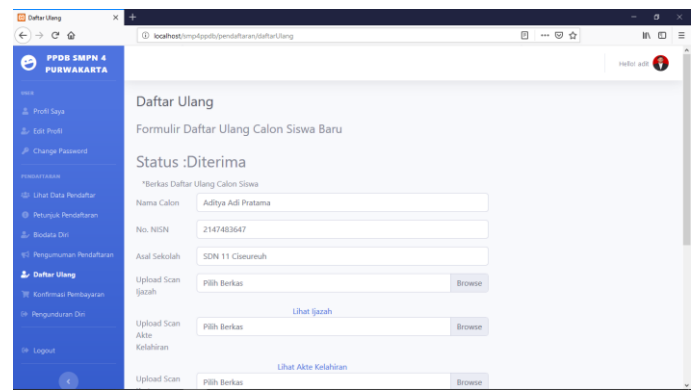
Daftar Ulang

localhost/smp4ppdb/pendaftaran/daftarUlang

PPDB SMPN 4 PURWAKARTA

MAIN

Profil Saya

Edit Profil

Change Password

PENDAFTARAN

Lihat Data Pendaftar

Petunjuk Pendaftaran

Biodata Diri

Pengumuman Pendaftaran

Daftar Ulang

Konfirmasi Pembayaran

Pengunduran Diri

Logout

Hello! adit

Daftar Ulang

Formulir Daftar Ulang Calon Siswa Baru

Status :Diterima

*Berkas Daftar Ulang Calon Siswa

Nama Calon Aditya Adi Pratama

No. NISN 2147483647

Asal Sekolah SDN 11 Ciseureuh

Upload Scan Ijazah Pilih Berkas Browse

Lihat Ijazah

Upload Scan Akte Kelahiran Pilih Berkas Browse

Lihat Akte Kelahiran

Upload Scan Pilih Berkas Browse